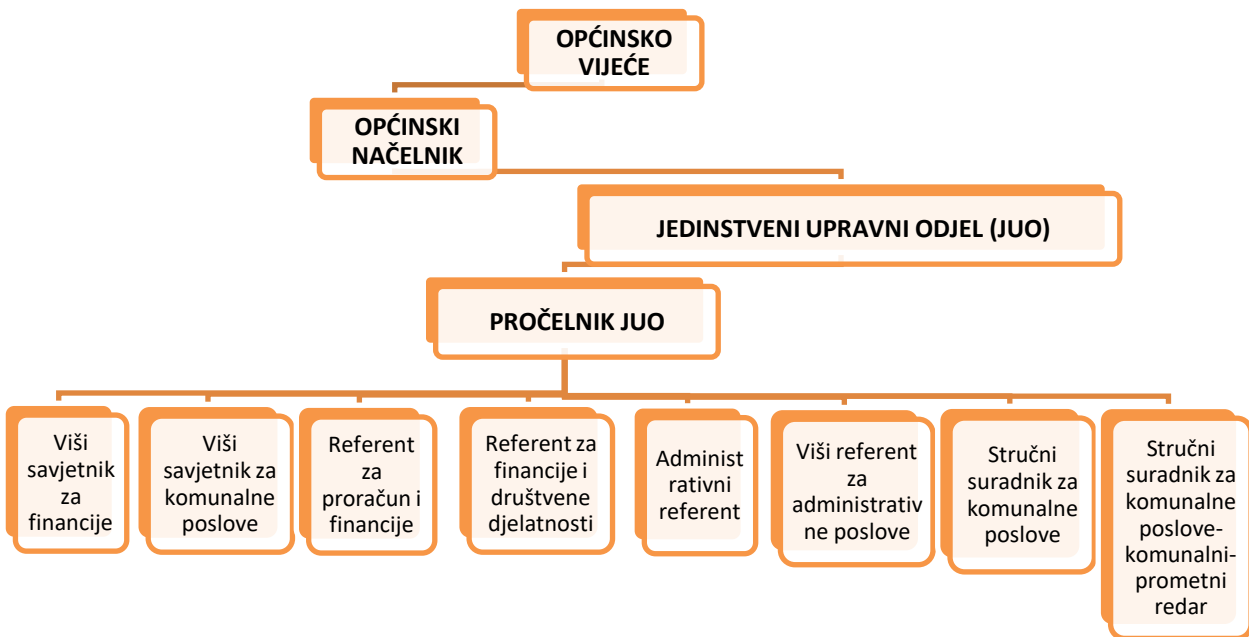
OPĆINSKO VIJEĆE

OPĆINSKI NAČELNIK

JEDINSTVENI UPRAVNI ODJEL (JUO)

PROČELNIK JUO

Viši savjetnik za financije

Viši savjetnik za komunalne poslove

Referent za proračun i financije

Referent za financije i društvene djelatnosti

Administrativni referent

Viši referent za administrativne poslove

Stručni suradnik za komunalne poslove

Stručni suradnik za komunalne poslove-komunalni-prometni redar